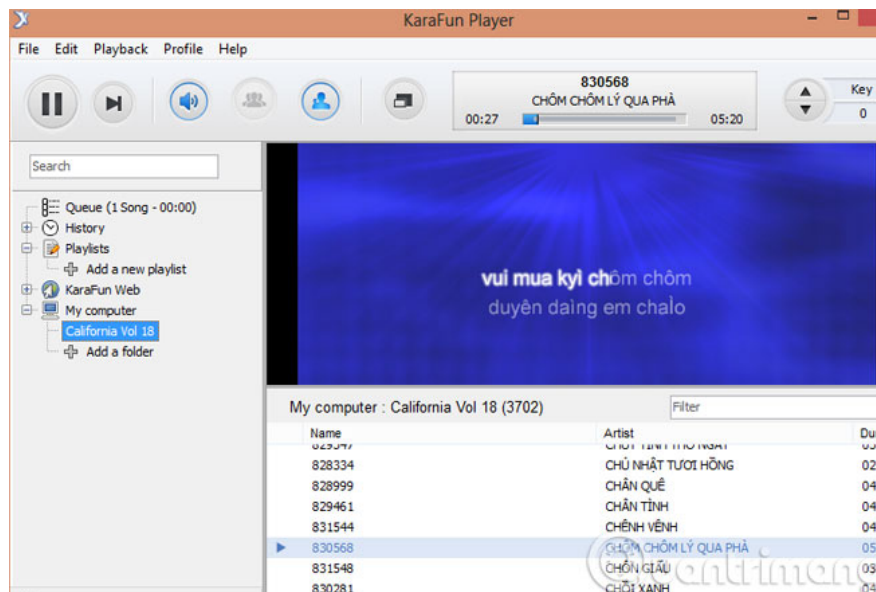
KaraFun Player

File Edit Playback Profile Help

830568
CHÔM CHÔM LÝ QUA PHÀ
00:27 05:20

Key
0

Search

Queue (1 Song - 00:00)
History
Playlists
Add a new playlist
KaraFun Web
My computer
California Vol 18
Add a folder

vui mua kỳ chôm chôm
duyên daìng em chalo

My computer : California Vol 18 (3702)

Filter

| Name | Artist | Du |
|---|---|---|
| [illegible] | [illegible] | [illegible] |
| 828334 | CHỦ NHẬT TƯƠI HỒNG | 02 |
| 828999 | CHÂN QUÊ | 04 |
| 829461 | CHÂN TÌNH | 04 |
| 831544 | CHÊNH VÊNH | 04 |
| 830568 | CHÔM CHÔM LÝ QUA PHÀ | 05 |
| 831548 | CHỐN GIẤU | 05 |
| 830281 | CHỔI XANH | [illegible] |

quantrimang